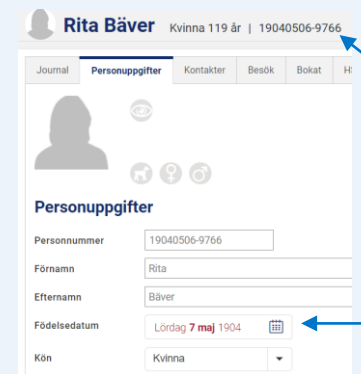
Rita Bäver Kvinna 119 år | 19040506-9766

Journal
Personuppgifter
Kontakter
Besök
Bokat
H

Personuppgifter

| | |
|---|---|
| Personnummer | 19040506-9766 |
| Förnamn | Rita |
| Efternamn | Bäver |
| Födelsedatum | Lördag 7 maj 1904 |
| Kön | Kvinna |